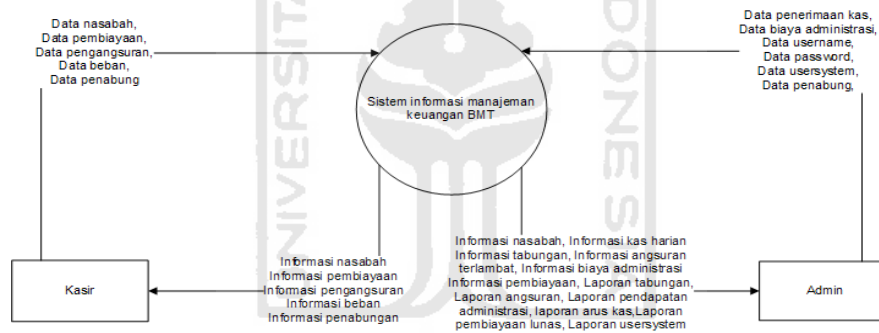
Data nasabah,
Data pembiayaan,
Data pengangsuran,
Data beban,
Data penabung

Data penerimaan kas,
Data biaya administrasi,
Data username,
Data password,
Data usersystem,
Data penabung,

Sistem informasi manajemen keuangan BMT

Kasir

Informasi nasabah
Informasi pembiayaan
Informasi pengangsuran
Informasi beban
Informasi penabungan

Informasi nasabah, Informasi kas harian
Informasi tabungan, Informasi angsuran terlambat, Informasi biaya administrasi
Informasi pembiayaan, Laporan tabungan, Laporan angsuran, Laporan pendapatan administrasi, laporan arus kas,Laporan pembiayaan lunas, Laporan usersystem

Admin